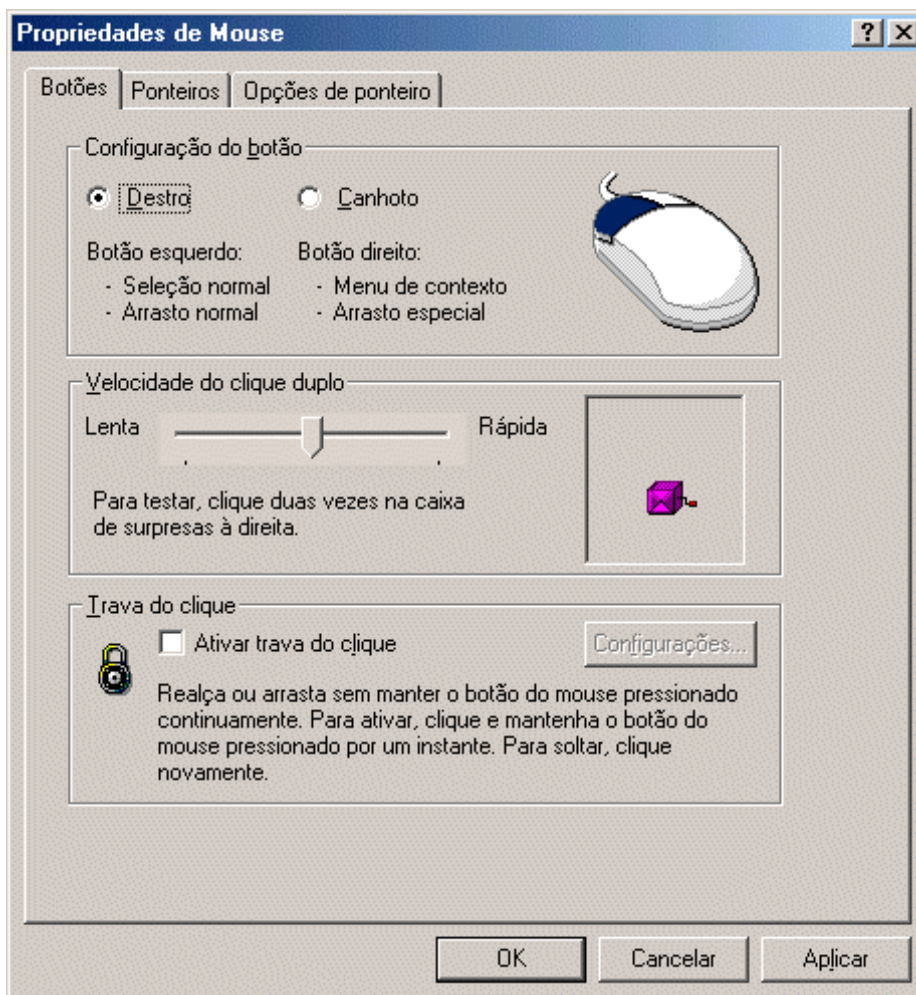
Propriedades de Mouse

?
X

Botões
Ponteiros
Opções de ponteiro

Configuração do botão

Destro
Canhoto

Botão esquerdo:
- Seleção normal
- Arrasto normal

Botão direito:
- Menu de contexto
- Arrasto especial

Velocidade do clique duplo

Lenta
Rápida

Para testar, clique duas vezes na caixa de surpresas à direita.

Trava do clique

Ativar trava do clique

Configurações...

Realça ou arrasta sem manter o botão do mouse pressionado continuamente. Para ativar, clique e mantenha o botão do mouse pressionado por um instante. Para soltar, clique novamente.

OK
Cancelar
Aplicar